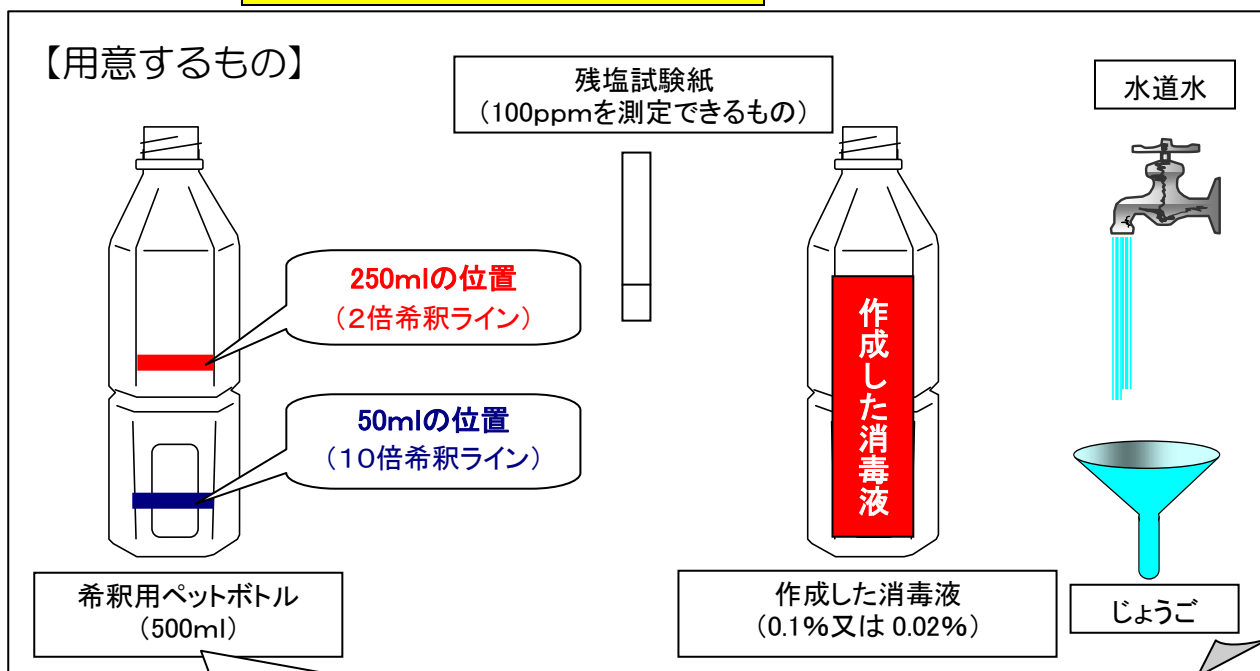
【用意するもの】

残塩試験紙
（100ppmを測定できるもの）

水道水

250mlの位置
（2倍希釈ライン）

50mlの位置
（10倍希釈ライン）

作成した消毒液

希釈用ペットボトル
（500ml）

作成した消毒液
（0.1%又は 0.02%）

じょうご